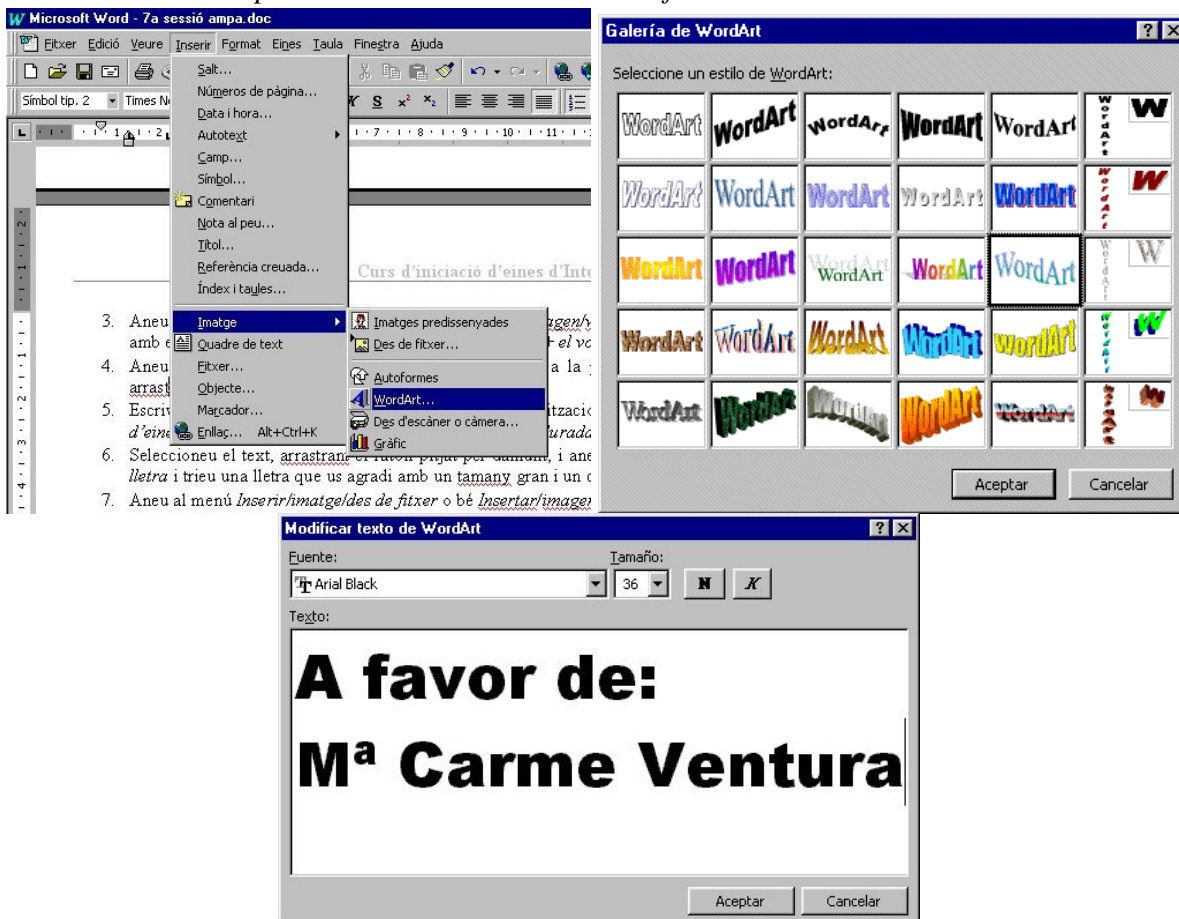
Microsoft Word - 7a sessió ampa.doc

Fitxer Edició Veure Inserir Format Eines Taula Finestra Ajuda

Símbol tip. 2 Times N

Salt...
Números de pàgina...
Data i hora...
Autotext
Camp...
Símbol...
Comentari
Nota al peu...
Títol...
Referència creuada...
Índex i taules...
Imatge
Quadre de text
Fitxer...
Objecte...
Marcador...
Enllaç... Alt+Ctrl+K

Imatges predissenyades
Des de fitxer...
Autoformes
WordArt...
Des d'escàner o càmera...
Gràfic

Curs d'iniciació d'eines d'Inte

3. Aneu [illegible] amb e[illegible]
4. Aneu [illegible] a la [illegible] arrast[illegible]
5. Escriv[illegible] itzaci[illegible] d'eine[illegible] urada
6. Seleccioneu el text, arrastrant el ratolí pitjat per damunt, i ane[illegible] lletra i trieu una lletra que us agradi amb un tamany gran i un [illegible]
7. Aneu al menú Inserir/imatge/des de fitxer o bé Insertar/imager

Galería de WordArt

Seleccione un estilo de WordArt:

WordArt WordArt WordArt WordArt WordArt WordArt W
WordArt WordArt WordArt WordArt WordArt WordArt W
WordArt WordArt WordArt WordArt WordArt WordArt W
WordArt WordArt WordArt WordArt WordArt WordArt W
WordArt WordArt WordArt WordArt WordArt WordArt W

Aceptar Cancelar

Modificar texto de WordArt

Fuente:
Arial Black
Tamaño:
36
N K
Texto:

A favor de:
Mª Carme Ventura

Aceptar Cancelar